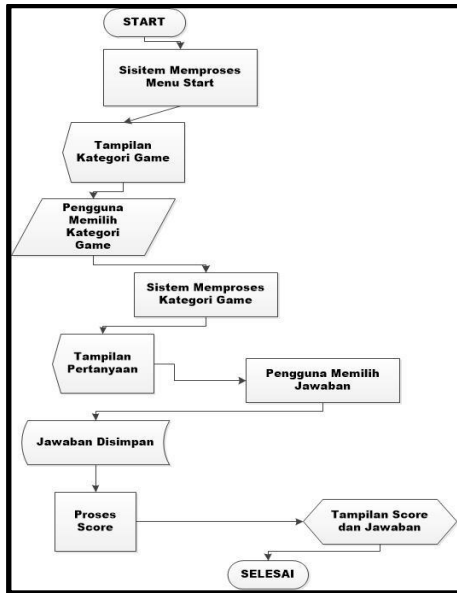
START

Sisitem Memproses Menu Start

Tampilan Kategori Game

Pengguna Memilih Kategori Game

Sistem Memproses Kategori Game

Tampilan Pertanyaan

Pengguna Memilih Jawaban

Jawaban Disimpan

Proses Score

Tampilan Score dan Jawaban

SELESAI